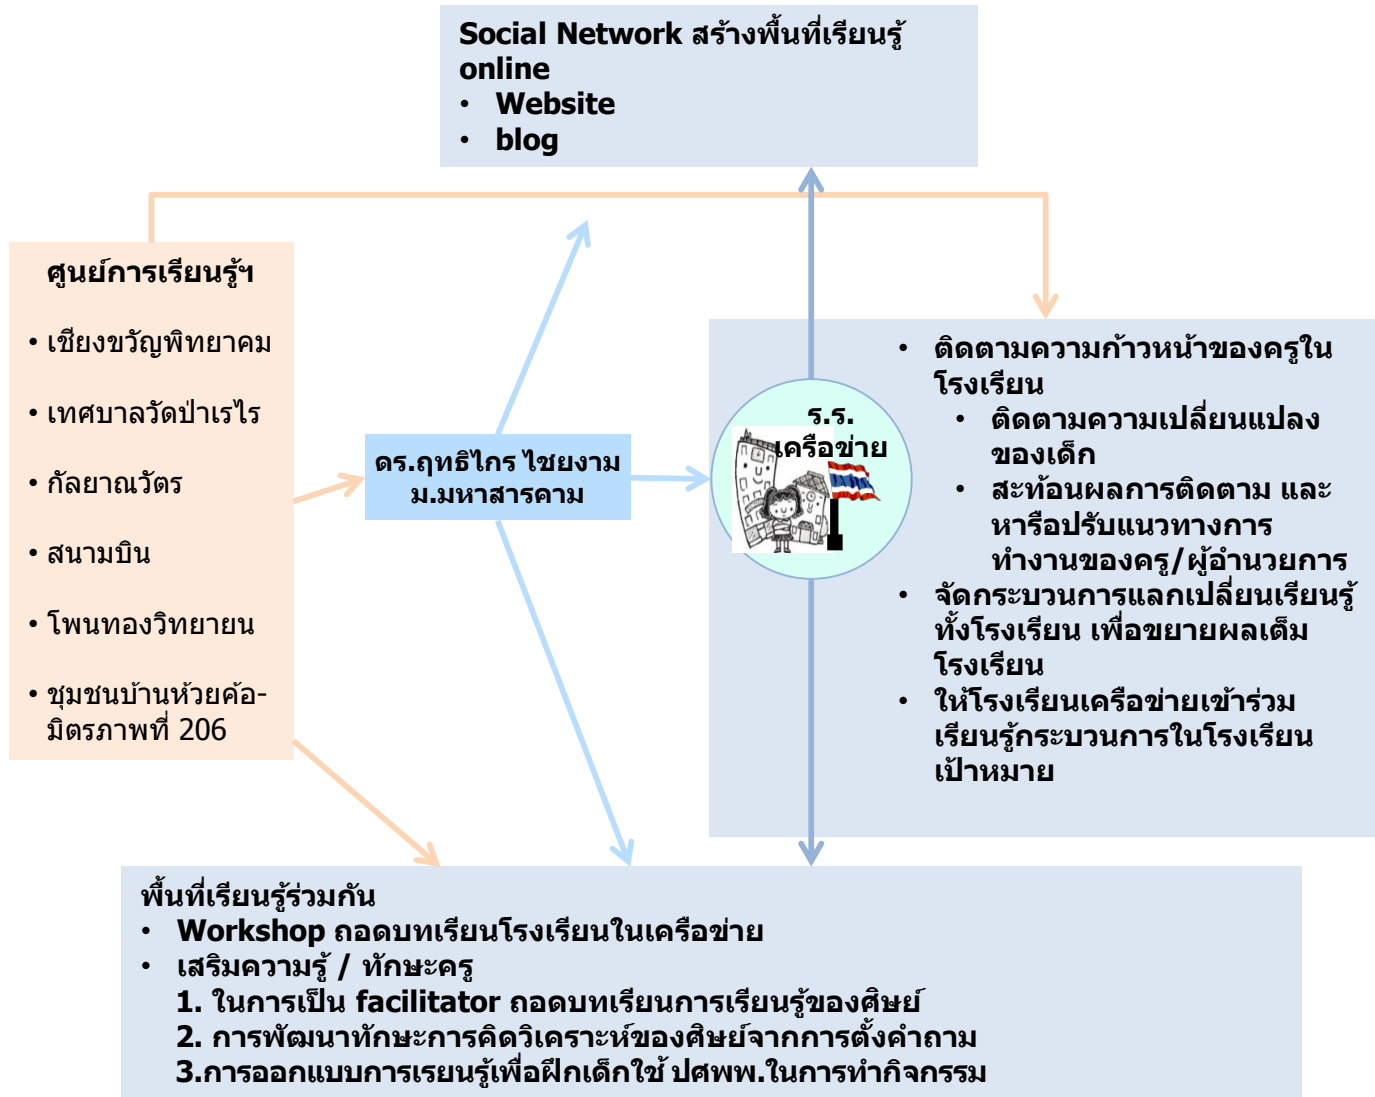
Social Network สร้างพื้นที่เรียนรู้ online
• Website
• blog

ศูนย์การเรียนรู้ฯ
• เชียงขวัญพิทยาคม
• เทศบาลวัดป่าเรไร
• กัลยาณวัตร
• สนามบิน
• โพนทองวิทยายน
• ชุมชนบ้านห้วยค้อ-มิตรภาพที่ 206

ดร.ฤทธิไกร ไชยงาม
ม.มหาสารคาม

ร.ร.
เครือข่าย

• ติดตามความก้าวหน้าของครูในโรงเรียน
  • ติดตามความเปลี่ยนแปลงของเด็ก
  • สะท้อนผลการติดตาม และหารือปรับแนวทางการทำงานของครู/ผู้อำนวยการ
• จัดกระบวนการแลกเปลี่ยนเรียนรู้ทั้งโรงเรียน เพื่อขยายผลเต็มโรงเรียน
• ให้โรงเรียนเครือข่ายเข้าร่วมเรียนรู้กระบวนการในโรงเรียนเป้าหมาย

พื้นที่เรียนรู้ร่วมกัน
• Workshop ถอดบทเรียนโรงเรียนในเครือข่าย
• เสริมความรู้ / ทักษะครู
1. ในการเป็น facilitator ถอดบทเรียนการเรียนรู้ของศิษย์
2. การพัฒนาทักษะการคิดวิเคราะห์ของศิษย์จากการตั้งคำถาม
3.การออกแบบการเรยนรู้เพื่อฝึกเด็กใช้ ปศพพ.ในการทำกิจกรรม